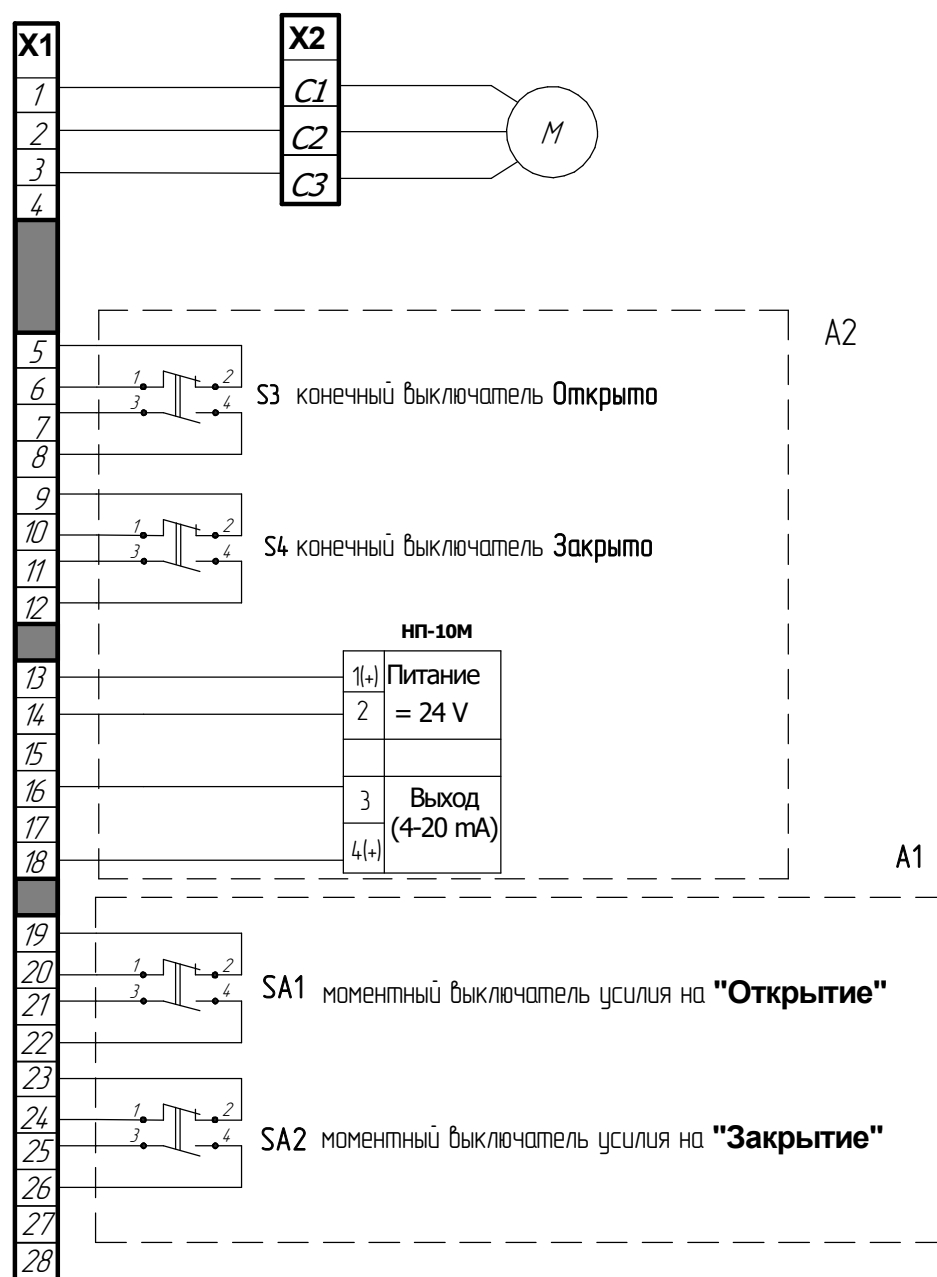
X1
1
2
3
4

X2
C1
C2
C3

M

A2

5
6
7
8
1 2
3 4
S3 конечный выключатель Открыто

9
10
11
12
1 2
3 4
S4 конечный выключатель Закрыто

НП-10М

| 1(+) | Питание |
|---|---|
| 2 | = 24 V |
| | |
| 3 | Выход |
| 4(+) | (4-20 mA) |

13
14
15
16
17
18

A1

19
20
21
22
1 2
3 4
SA1 моментный выключатель усилия на "Открытие"

23
24
25
26
1 2
3 4
SA2 моментный выключатель усилия на "Закрытие"

27
28